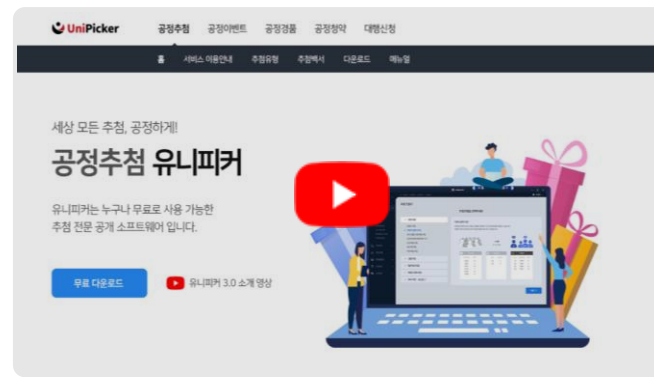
UniPicker 공정추첨 공정이벤트 공정경품 공정청약 대행신청

홈 서비스 이용안내 추첨유형 추첨백서 다운로드 매뉴얼

세상 모든 추첨, 공정하게!

공정추첨 유니피커

유니피커는 누구나 무료로 사용 가능한 추첨 전문 공개 소프트웨어 입니다.

무료 다운로드

유니피커 3.0 소개 영상